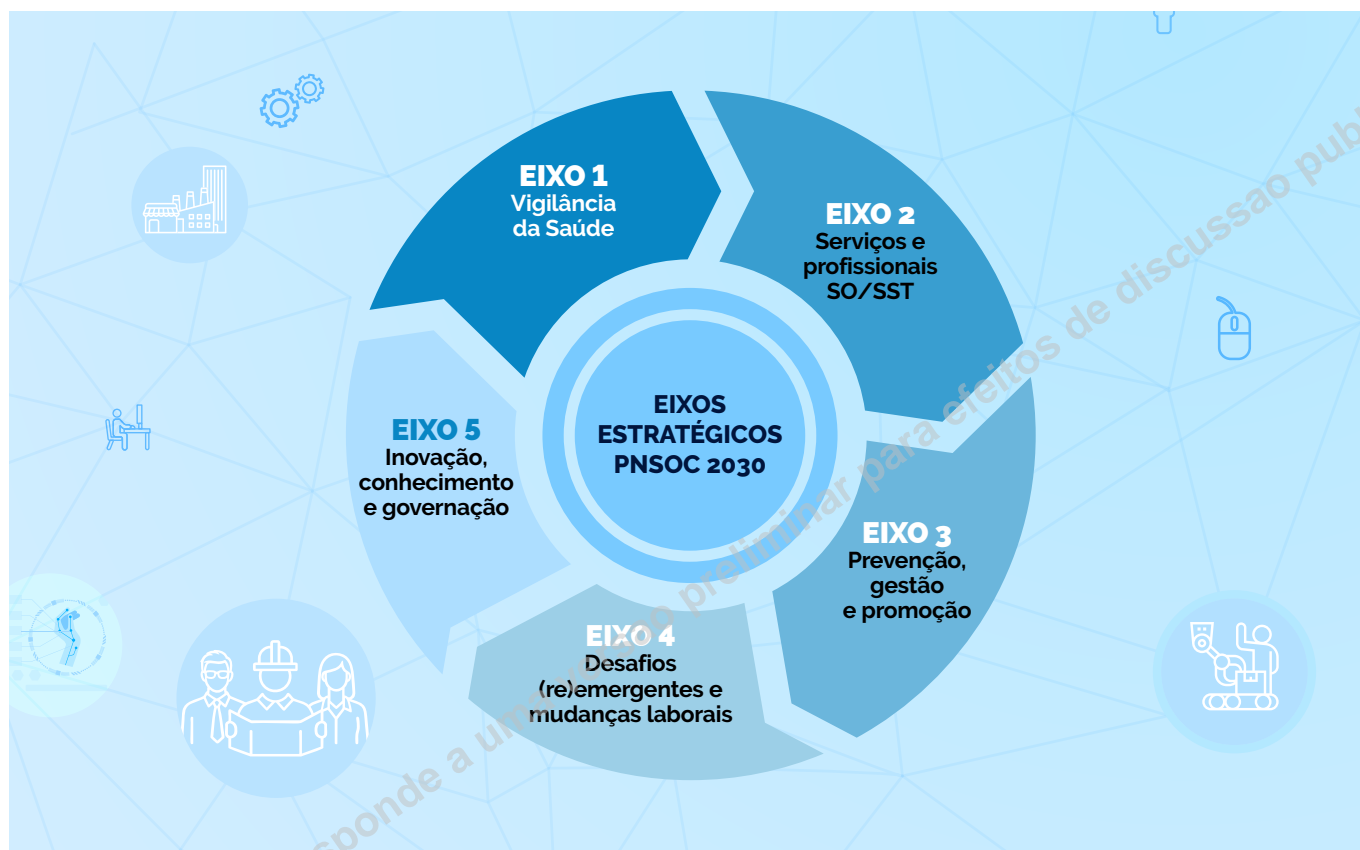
EIXO 1
Vigilância da Saúde

EIXO 2
Serviços e profissionais SO/SST

EIXOS ESTRATÉGICOS PNSOC 2030

EIXO 5
Inovação, conhecimento e governação

EIXO 3
Prevenção, gestão e promoção

EIXO 4
Desafios (re)emergentes e mudanças laborais

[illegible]sponde a um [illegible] preliminar para efeitos de discussão pub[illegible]